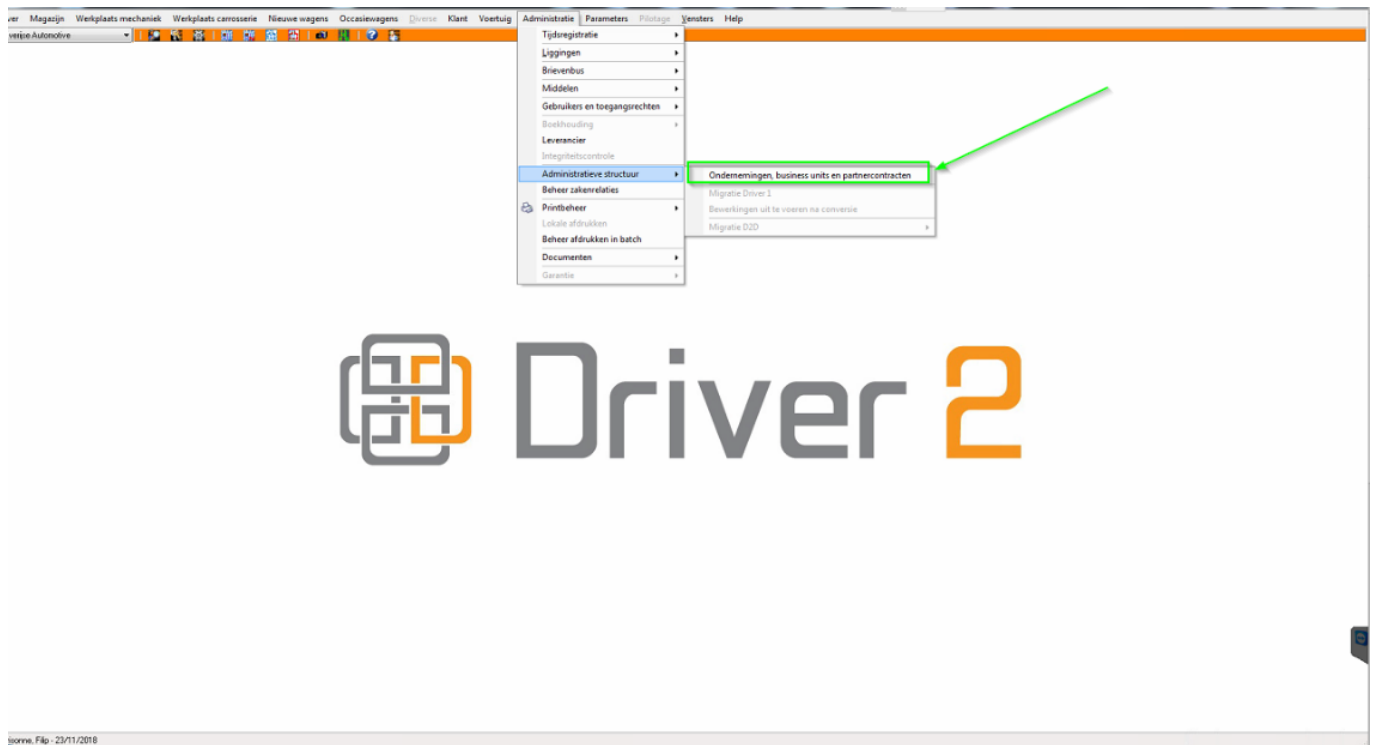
ver Magazijn Werkplaats mechaniek Werkplaats carrosserie Nieuwe wagens Occasiewagens Diverse Klant Voertuig Administratie Parameters Pilotage Vensters Help

venijse Automotive

Tijdsregistratie
Liggingen
Brievenbus
Middelen
Gebruikers en toegangsrechten
Boekhouding
Leverancier
Integriteitscontrole
Administratieve structuur
Beheer zakenrelaties
Printbeheer
Lokale afdrukken
Beheer afdrukken in batch
Documenten
Garantie

Ondernemingen, business units en partnercontracten
Migratie Driver 1
Bewerkingen uit te voeren na conversie
Migratie D2D

Driver 2

sonne, Filip - 23/11/2018